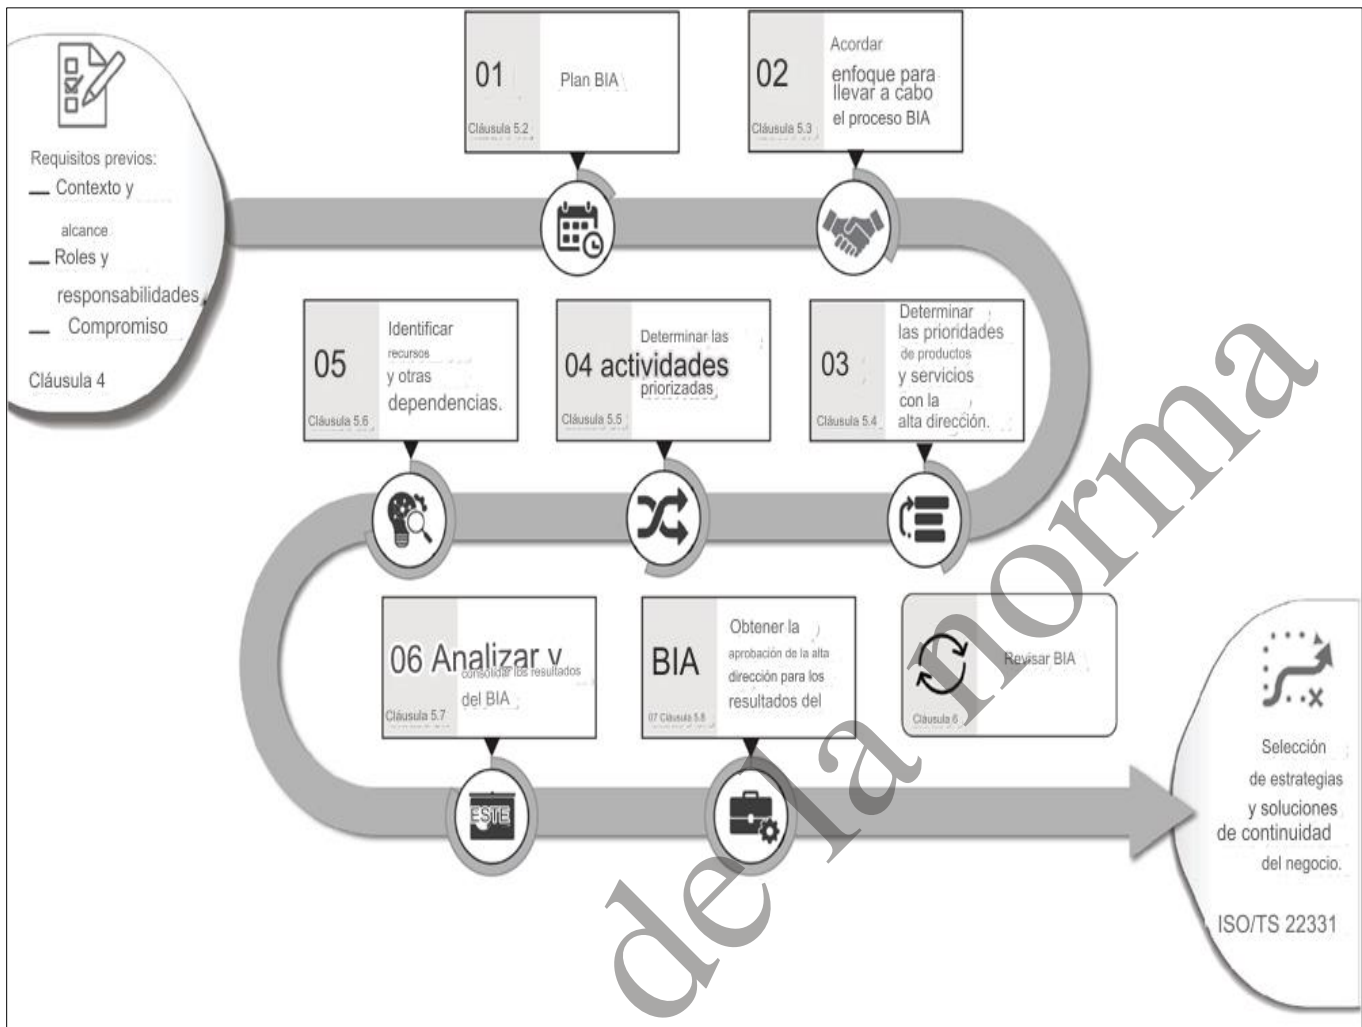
Requisitos previos:
— Contexto y alcance
— Roles y responsabilidades
— Compromiso
Cláusula 4

01
Plan BIA
Cláusula 5.2

02
Acordar enfoque para llevar a cabo el proceso BIA
Cláusula 5.3

05
Identificar recursos y otras dependencias.
Cláusula 5.6

04 Determinar las actividades priorizadas
Cláusula 5.5

03
Determinar las prioridades de productos y servicios con la alta dirección.
Cláusula 5.4

06 Analizar y consolidar los resultados del BIA
Cláusula 5.7

ESTE

BIA
Obtener la aprobación de la alta dirección para los resultados del
07 Cláusula 5.8

Revisar BIA
Cláusula 6

Selección de estrategias y soluciones de continuidad del negocio.
ISO/TS 22331

de la norma